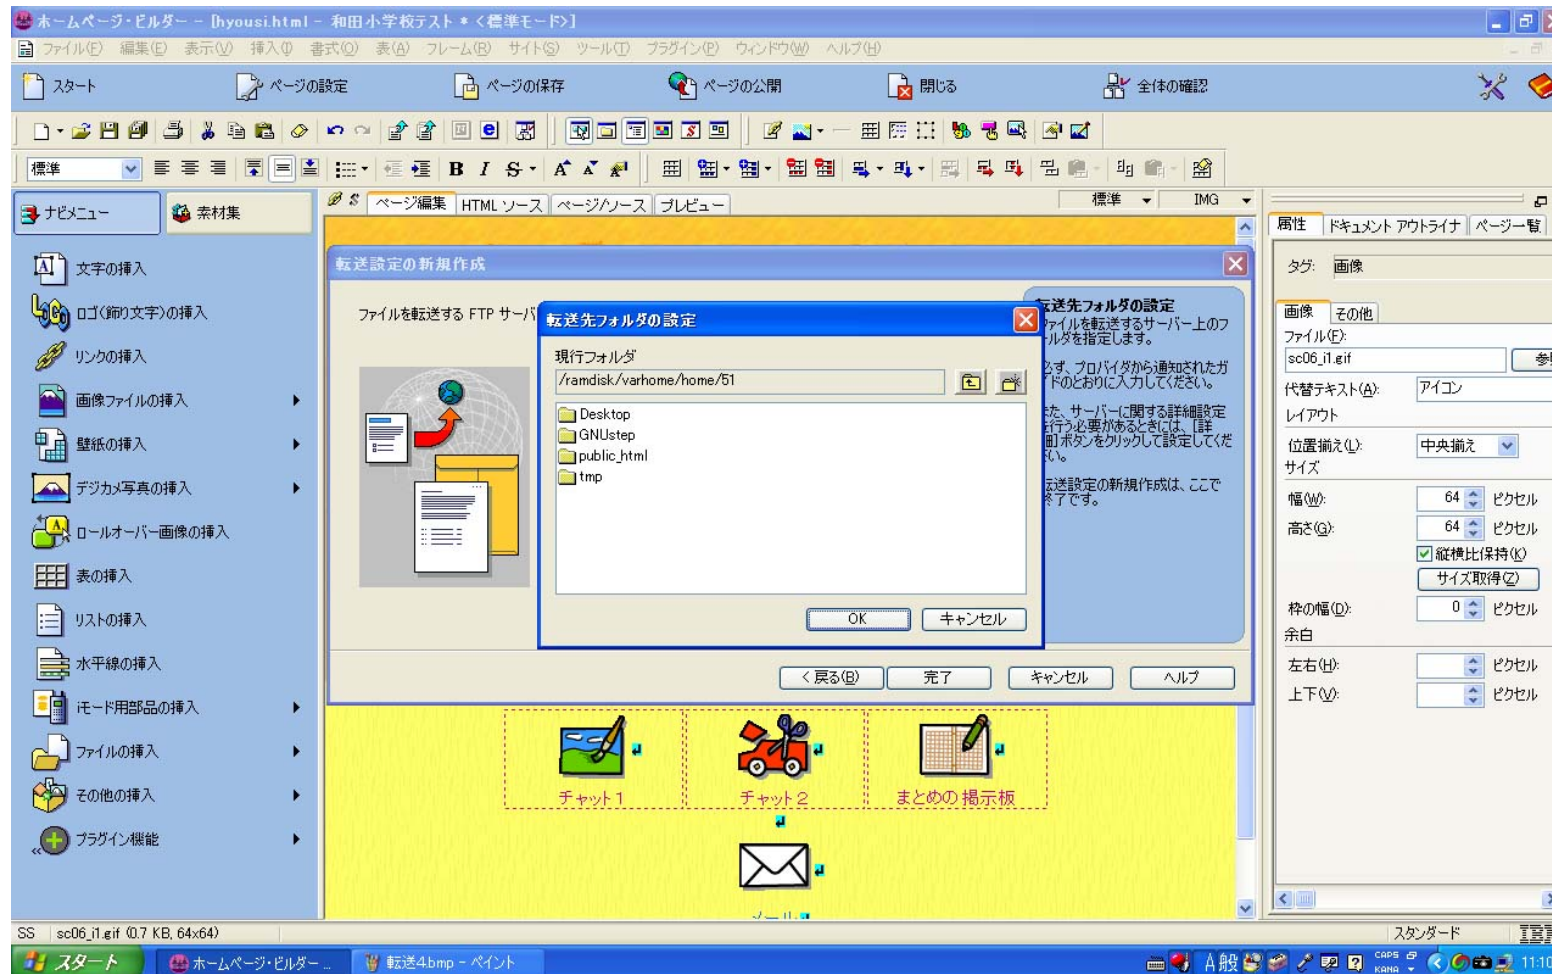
ホームページ・ビルダー - [hyousi.html - 和田小学校テスト * <標準モード>]

ファイル(F) 編集(E) 表示(V) 挿入(I) 書式(O) 表(A) フレーム(R) サイト(S) ツール(T) プラグイン(P) ウィンドウ(W) ヘルプ(H)

スタート　ページの設定　ページの保存　ページの公開　閉じる　全体の確認

標準

ナビメニュー　素材集

ページ編集　HTML ソース　ページ/ソース　プレビュー　標準　IMG

文字の挿入
ロゴ(飾り文字)の挿入
リンクの挿入
画像ファイルの挿入
壁紙の挿入
デジカメ写真の挿入
ロールオーバー画像の挿入
表の挿入
リストの挿入
水平線の挿入
iモード用部品の挿入
ファイルの挿入
その他の挿入
プラグイン機能

転送設定の新規作成

ファイルを転送する FTP サーバ

転送先フォルダの設定
ファイルを転送するサーバー上のフォルダを指定します。
必ず、プロバイダから通知されたガイドのとおりに入力してください。
また、サーバーに関する詳細設定を行う必要があるときには、[詳細]ボタンをクリックして設定してください。
転送設定の新規作成は、ここで終了です。

転送先フォルダの設定

現行フォルダ
/ramdisk/varhome/home/51

Desktop
GNUstep
public_html
tmp

OK　キャンセル

< 戻る(B)　完了　キャンセル　ヘルプ

チャット１　チャット２　まとめの掲示板

属性　ドキュメント アウトライナ　ページ一覧

タグ: 画像

画像　その他
ファイル(F):
sc06_i1.gif
代替テキスト(A): アイコン
レイアウト
位置揃え(L): 中央揃え
サイズ
幅(W): 64 ピクセル
高さ(G): 64 ピクセル
縦横比保持(K)
サイズ取得(Z)
枠の幅(D): 0 ピクセル
余白
左右(H): ピクセル
上下(V): ピクセル

SS　sc06_i1.gif (0.7 KB, 64x64)　スタンダード

スタート　ホームページ・ビルダー -　転送4.bmp - ペイント　A般　11:10